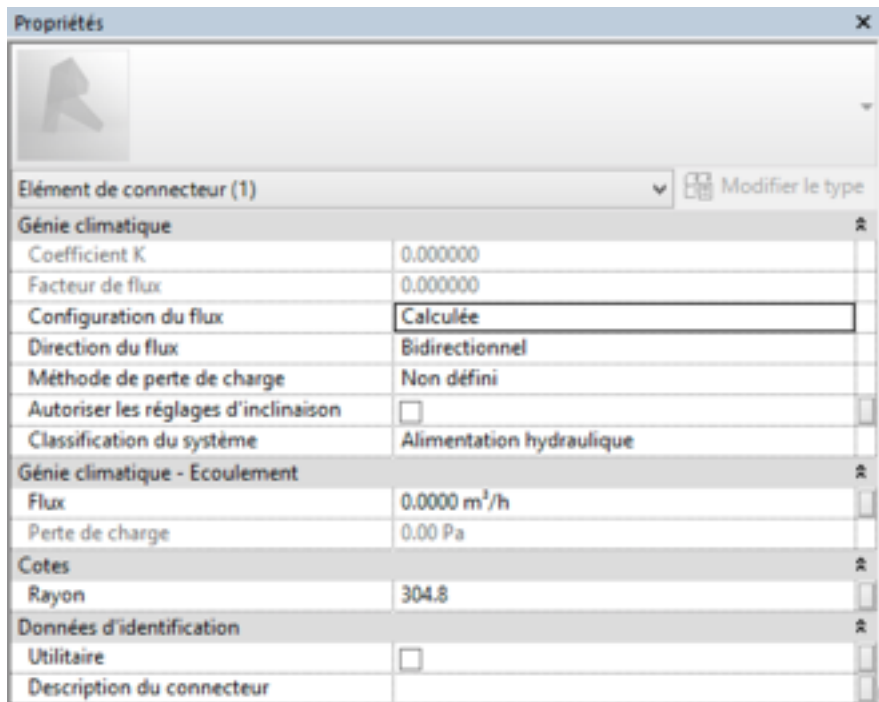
Propriétés ×

Elément de connecteur (1)

Modifier le type

| Génie climatique | |
|---|---|
| Coefficient K | 0.000000 |
| Facteur de flux | 0.000000 |
| Configuration du flux | Calculée |
| Direction du flux | Bidirectionnel |
| Méthode de perte de charge | Non défini |
| Autoriser les réglages d'inclinaison | ☐ |
| Classification du système | Alimentation hydraulique |
| **Génie climatique - Ecoulement** | |
| Flux | 0.0000 $m^3/h$ |
| Perte de charge | 0.00 Pa |
| **Cotes** | |
| Rayon | 304.8 |
| **Données d'identification** | |
| Utilitaire | ☐ |
| Description du connecteur | |